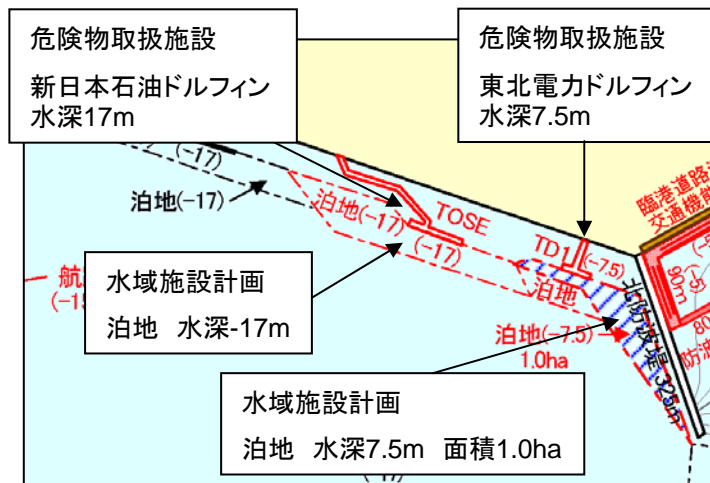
危険物取扱施設

新日本石油ドルフィン
水深17m

危険物取扱施設

東北電力ドルフィン
水深7.5m

(-17)

泊地(-17)

泊地(-17)

TOSE

(-17)

TD1

(-7.5)

泊地

臨港道路
交通機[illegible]

航
(-1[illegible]

水域施設計画

泊地　水深-17m

泊地(-7.5)
1.0ha

北防波堤325m

防波

水域施設計画

泊地　水深7.5m　面積1.0ha